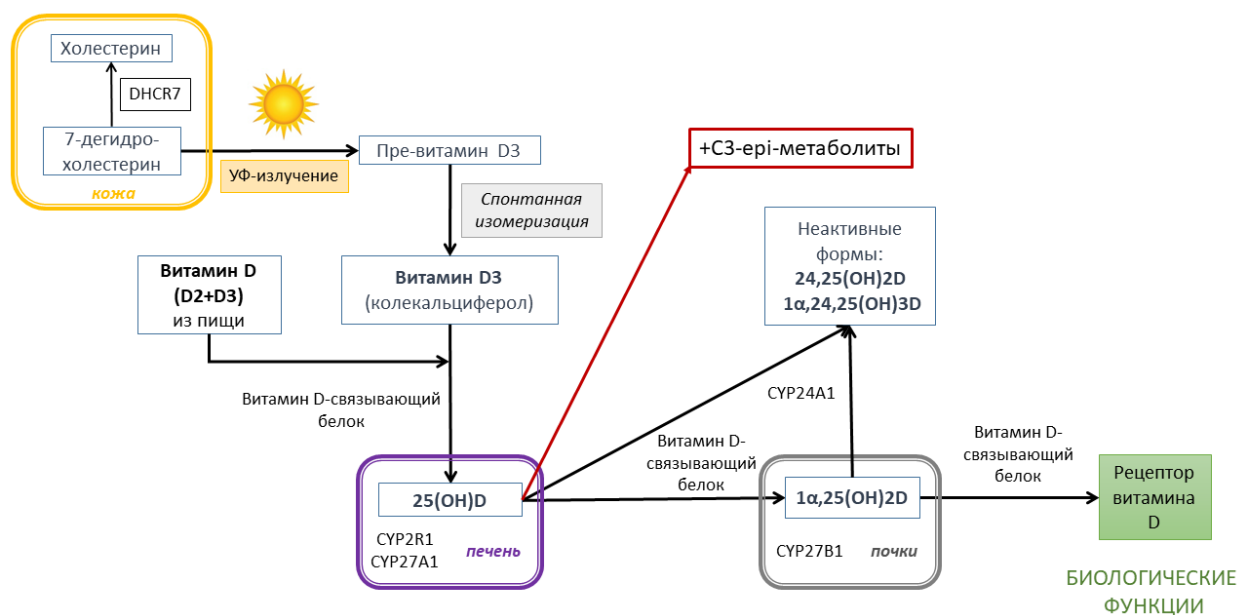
Холестерин

DHCR7

7-дегидро-холестерин

кожа

УФ-излучение

Пре-витамин D3

Спонтанная изомеризация

+C3-epi-метаболиты

Неактивные формы:
24,25(OH)2D
1α,24,25(OH)3D

Витамин D (D2+D3) из пищи

Витамин D3 (колекальциферол)

Витамин D-связывающий белок

CYP24A1

Витамин D-связывающий белок

Витамин D-связывающий белок

25(OH)D

CYP2R1
CYP27A1

печень

1α,25(OH)2D

CYP27B1

почки

Рецептор витамина D

БИОЛОГИЧЕСКИЕ ФУНКЦИИ